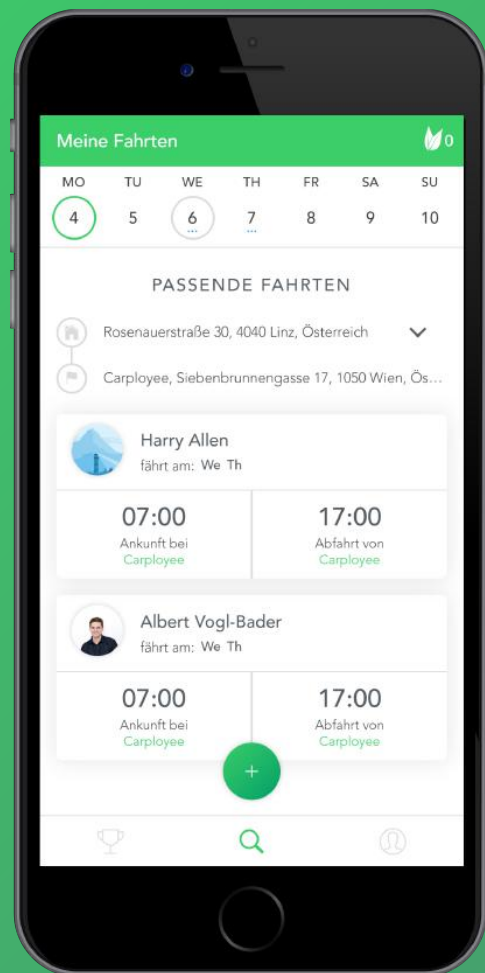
Meine Fahrten 0

| MO | TU | WE | TH | FR | SA | SU |
|---|---|---|---|---|---|---|
| 4 | 5 | 6 | 7 | 8 | 9 | 10 |

PASSENDE FAHRTEN

Rosenauerstraße 30, 4040 Linz, Österreich

Carployee, Siebenbrunnengasse 17, 1050 Wien, Ös...

Harry Allen
fährt am: We Th

07:00
Ankunft bei
Carployee

17:00
Abfahrt von
Carployee

Albert Vogl-Bader
fährt am: We Th

07:00
Ankunft bei
Carployee

17:00
Abfahrt von
Carployee

+